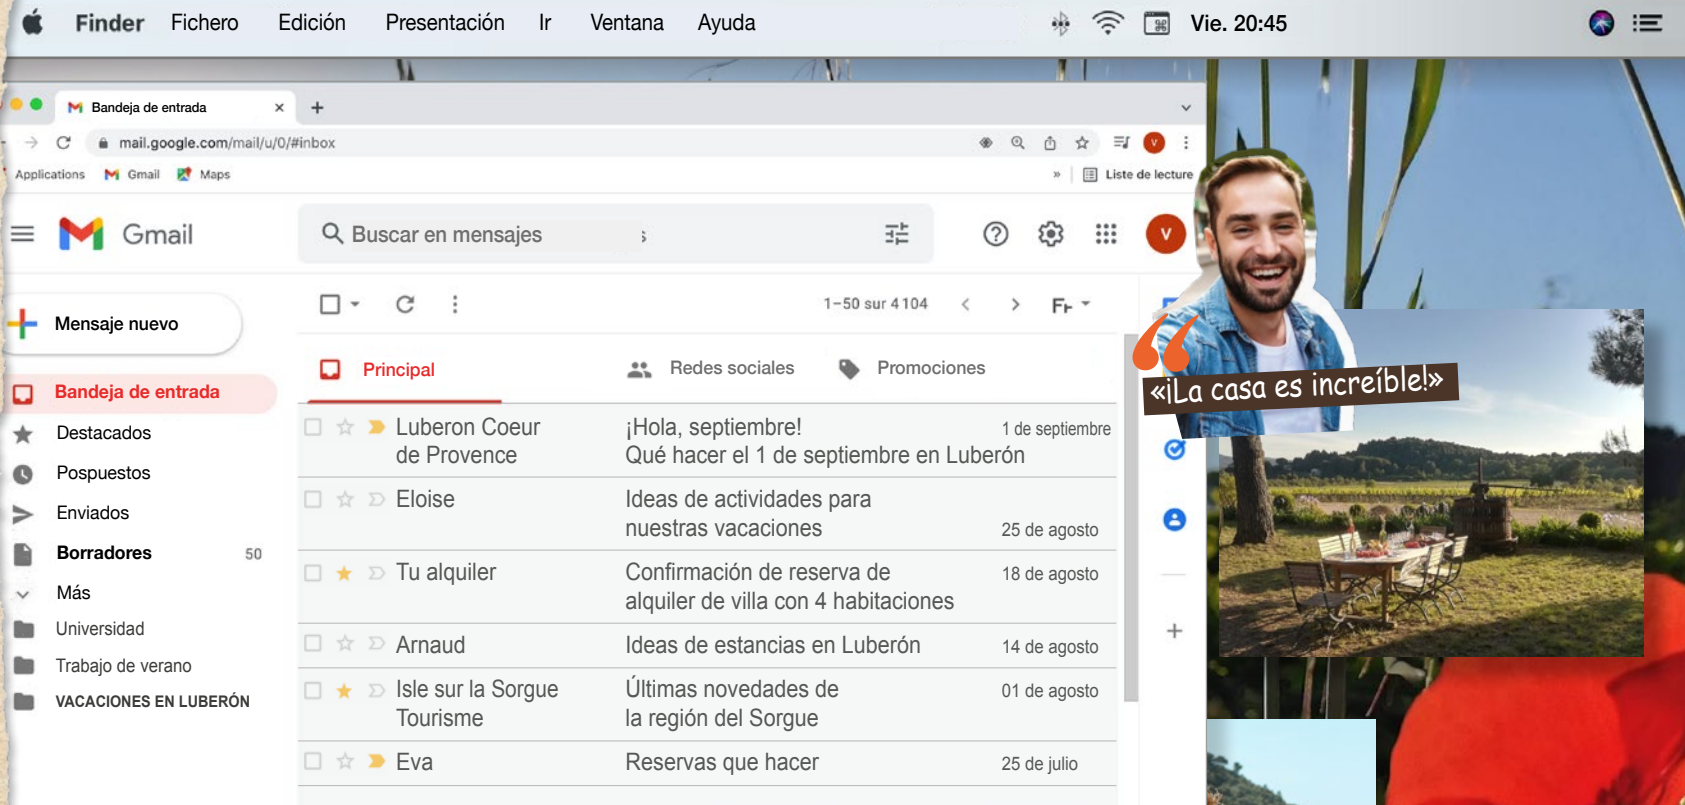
Finder Fichero Edición Presentación Ir Ventana Ayuda Vie. 20:45

Bandeja de entrada

mail.google.com/mail/u/0/#inbox

Applications Gmail Maps » Liste de lecture

Gmail

Buscar en mensajes

V

Mensaje nuevo

1–50 sur 4 104

Principal Redes sociales Promociones

Bandeja de entrada
Destacados
Pospuestos
Enviados
Borradores 50
Más
Universidad
Trabajo de verano
VACACIONES EN LUBERÓN

| Luberon Coeur de Provence | ¡Hola, septiembre! Qué hacer el 1 de septiembre en Luberón | 1 de septiembre |
|---|---|---|
| Eloise | Ideas de actividades para nuestras vacaciones | 25 de agosto |
| Tu alquiler | Confirmación de reserva de alquiler de villa con 4 habitaciones | 18 de agosto |
| Arnaud | Ideas de estancias en Luberón | 14 de agosto |
| Isle sur la Sorgue Tourisme | Últimas novedades de la región del Sorgue | 01 de agosto |
| Eva | Reservas que hacer | 25 de julio |

«¡La casa es increíble!»